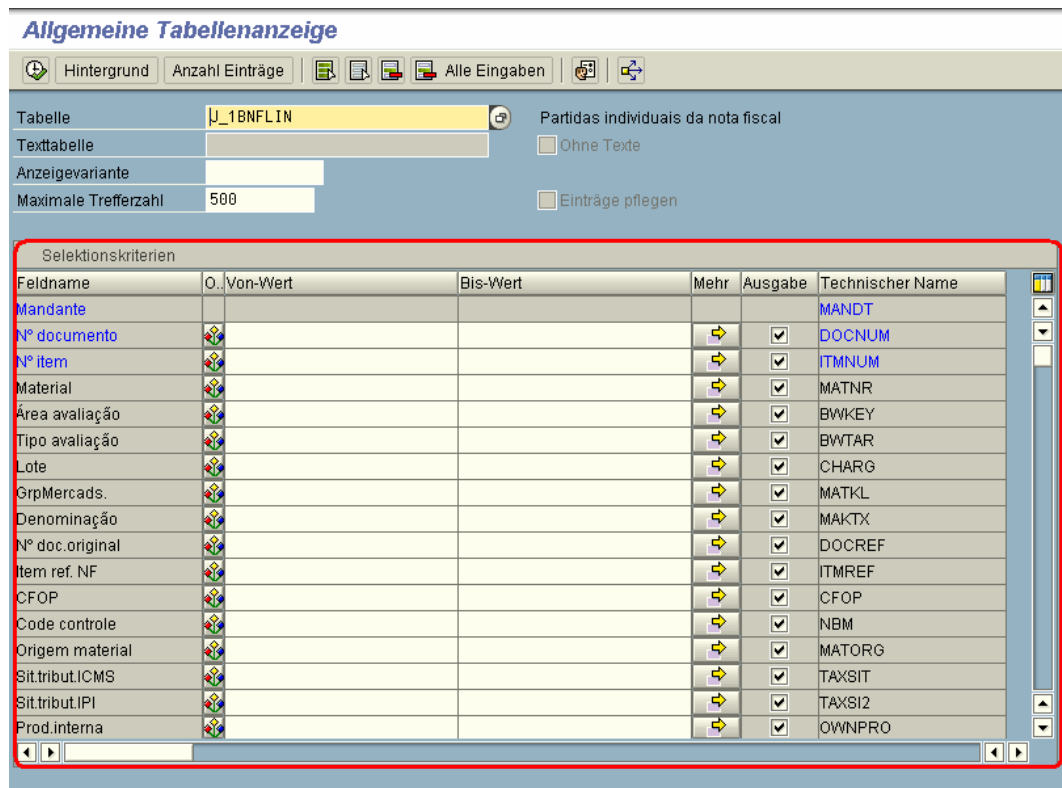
Allgemeine Tabellenanzeige

Hintergrund | Anzahl Einträge | Alle Eingaben

Tabelle J_1BNFLIN Partidas individuais da nota fiscal
Texttabelle Ohne Texte
Anzeigevariante
Maximale Trefferzahl 500 Einträge pflegen

Selektionskriterien

| Feldname | O.. | Von-Wert | Bis-Wert | Mehr | Ausgabe | Technischer Name |
|---|---|---|---|---|---|---|
| Mandante | | | | | | MANDT |
| Nº documento | | | | | ☑ | DOCNUM |
| Nº item | | | | | ☑ | ITMNUM |
| Material | | | | | ☑ | MATNR |
| Área avaliação | | | | | ☑ | BWKEY |
| Tipo avaliação | | | | | ☑ | BWTAR |
| Lote | | | | | ☑ | CHARG |
| GrpMercads. | | | | | ☑ | MATKL |
| Denominação | | | | | ☑ | MAKTX |
| Nº doc.original | | | | | ☑ | DOCREF |
| Item ref. NF | | | | | ☑ | ITMREF |
| CFOP | | | | | ☑ | CFOP |
| Code controle | | | | | ☑ | NBM |
| Origem material | | | | | ☑ | MATORG |
| Sit.tribut.ICMS | | | | | ☑ | TAXSIT |
| Sit.tribut.IPI | | | | | ☑ | TAXSI2 |
| Prod.interna | | | | | ☑ | OWNPRO |